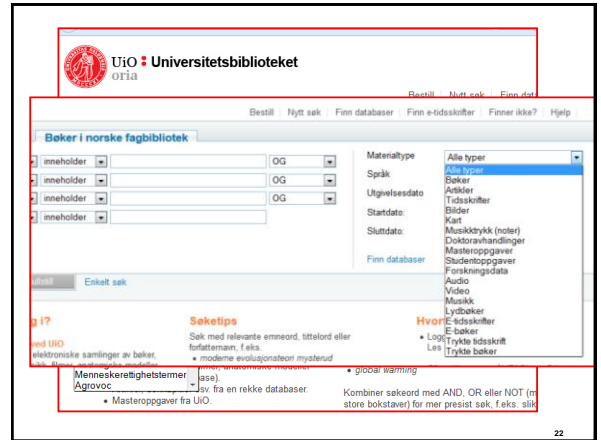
UiO : Universitetsbiblioteket
oria

Bestill | Nytt søk | Finn dat

Bestill | Nytt søk | Finn databaser | Finn e-tidsskrifter | Finner ikke? | Hjelp

Bøker i norske fagbibliotek

inneholder | OG
inneholder | OG
inneholder | OG
inneholder

Materialtype | Alle typer
Språk
Utgivelsesdato
Startdato:
Sluttdato:

Finn databaser

Alle typer
Bøker
Artikler
Tidsskrifter
Bilder
Kart
Musikktrykk (noter)
Doktoravhandlinger
Masteroppgaver
Studentoppgaver
Forskningsdata
Audio
Video
Musikk
Lydbøker
E-tidsskrifter
E-bøker
Trykte tidsskrift
Trykte bøker

Enkelt søk

g i?
ved UiO
elektroniske samlinger av bøker,

Søketips
Søk med relevante emneord, tittelord eller forfatternavn, f.eks.
• moderne evolusjonsteori mysterud

Hvor
• Logg
Les

Menneskerettighetstermer
Agrovoc
sv. fra en rekke databaser.
• Masteroppgaver fra UiO.

• global warming

Kombiner søkeord med AND, OR eller NOT (m store bokstaver) for mer presist søk, f.eks. slik

22